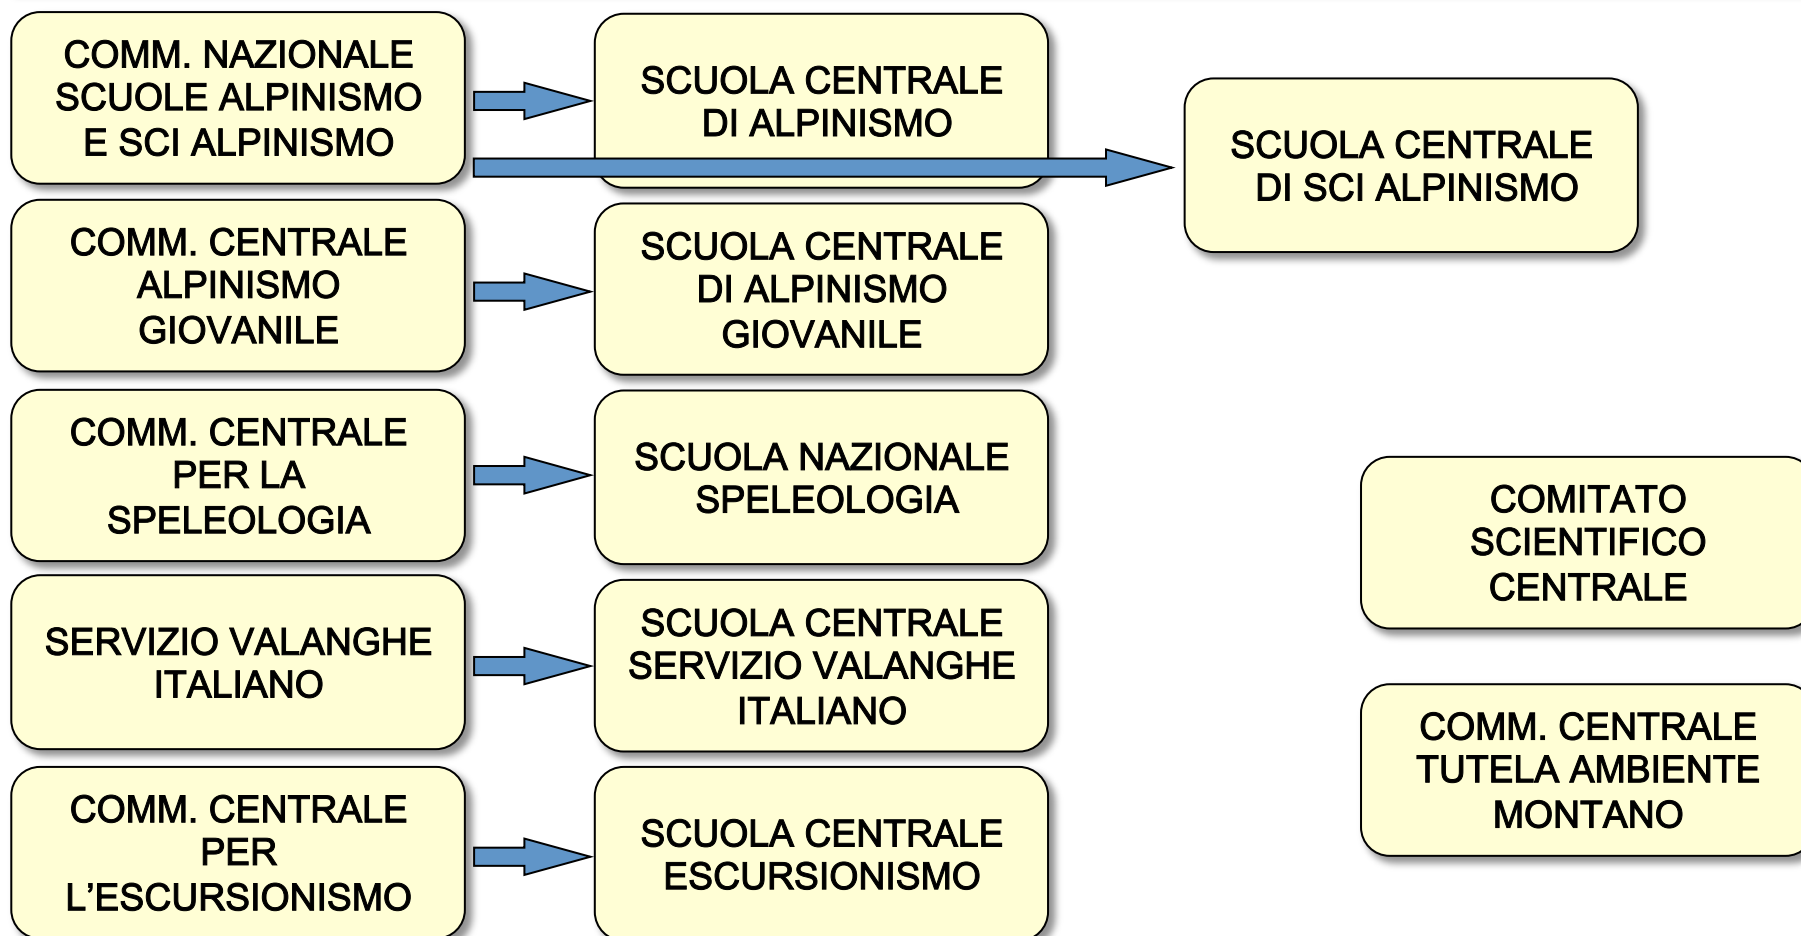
COMM. NAZIONALE SCUOLE ALPINISMO E SCI ALPINISMO

SCUOLA CENTRALE DI ALPINISMO

SCUOLA CENTRALE DI SCI ALPINISMO

COMM. CENTRALE ALPINISMO GIOVANILE

SCUOLA CENTRALE DI ALPINISMO GIOVANILE

COMM. CENTRALE PER LA SPELEOLOGIA

SCUOLA NAZIONALE SPELEOLOGIA

COMITATO SCIENTIFICO CENTRALE

SERVIZIO VALANGHE ITALIANO

SCUOLA CENTRALE SERVIZIO VALANGHE ITALIANO

COMM. CENTRALE TUTELA AMBIENTE MONTANO

COMM. CENTRALE PER L'ESCURSIONISMO

SCUOLA CENTRALE ESCURSIONISMO